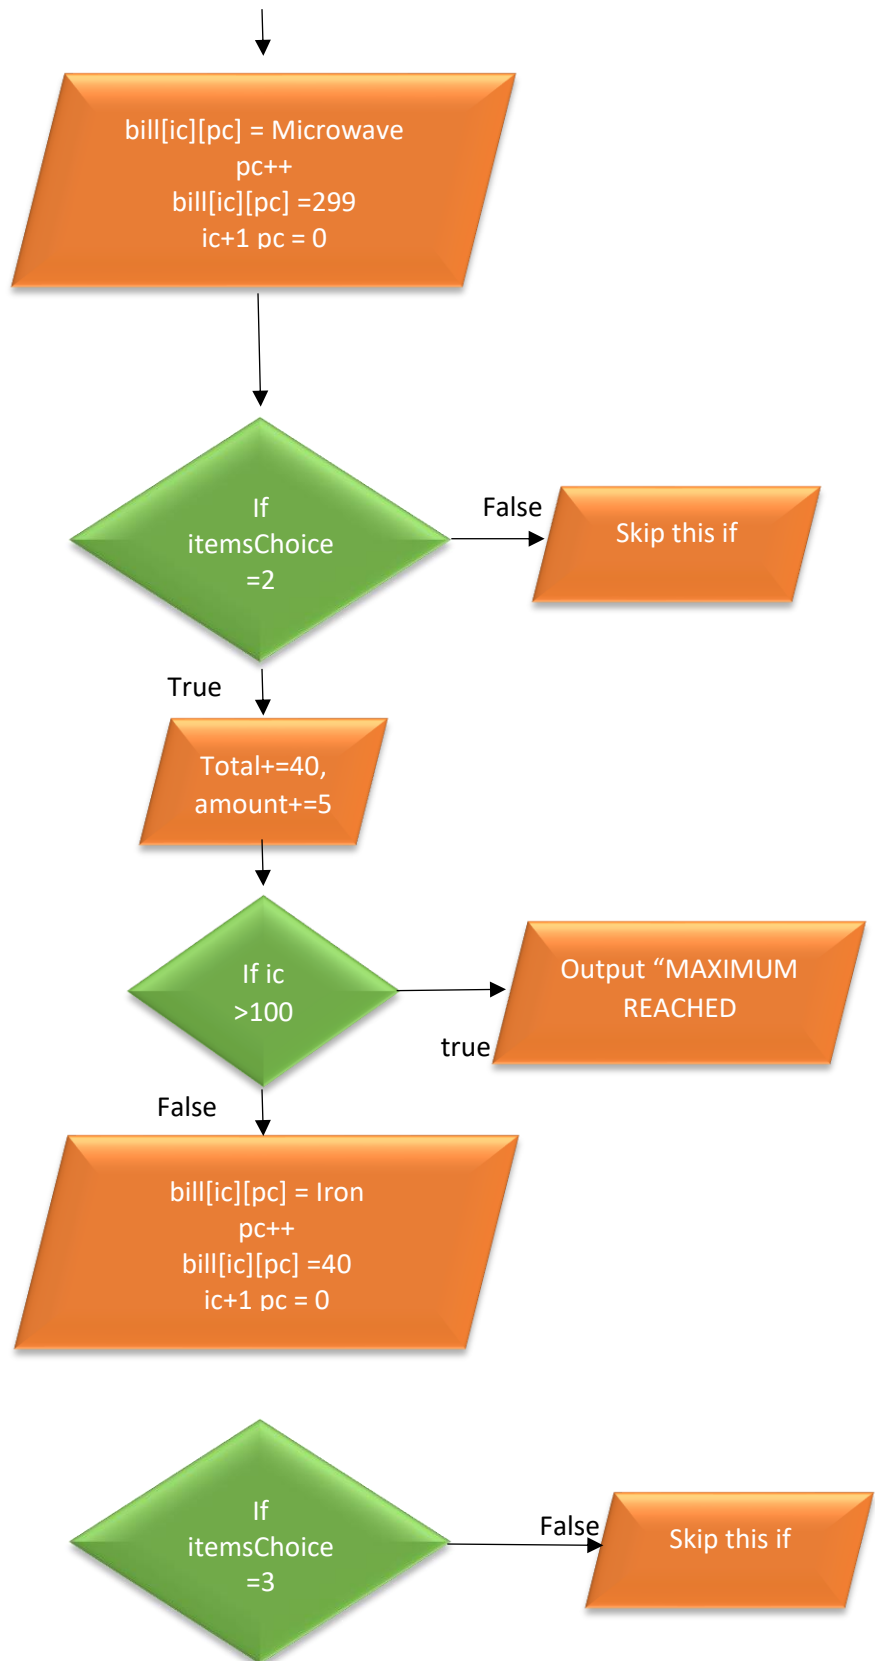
bill[ic][pc] = Microwave
pc++
bill[ic][pc] =299
ic+1 pc = 0

If
itemsChoice
=2

False

Skip this if

True

Total+=40,
amount+=5

If ic
>100

Output “MAXIMUM
REACHED

true

False

bill[ic][pc] = Iron
pc++
bill[ic][pc] =40
ic+1 pc = 0

If
itemsChoice
=3

False

Skip this if